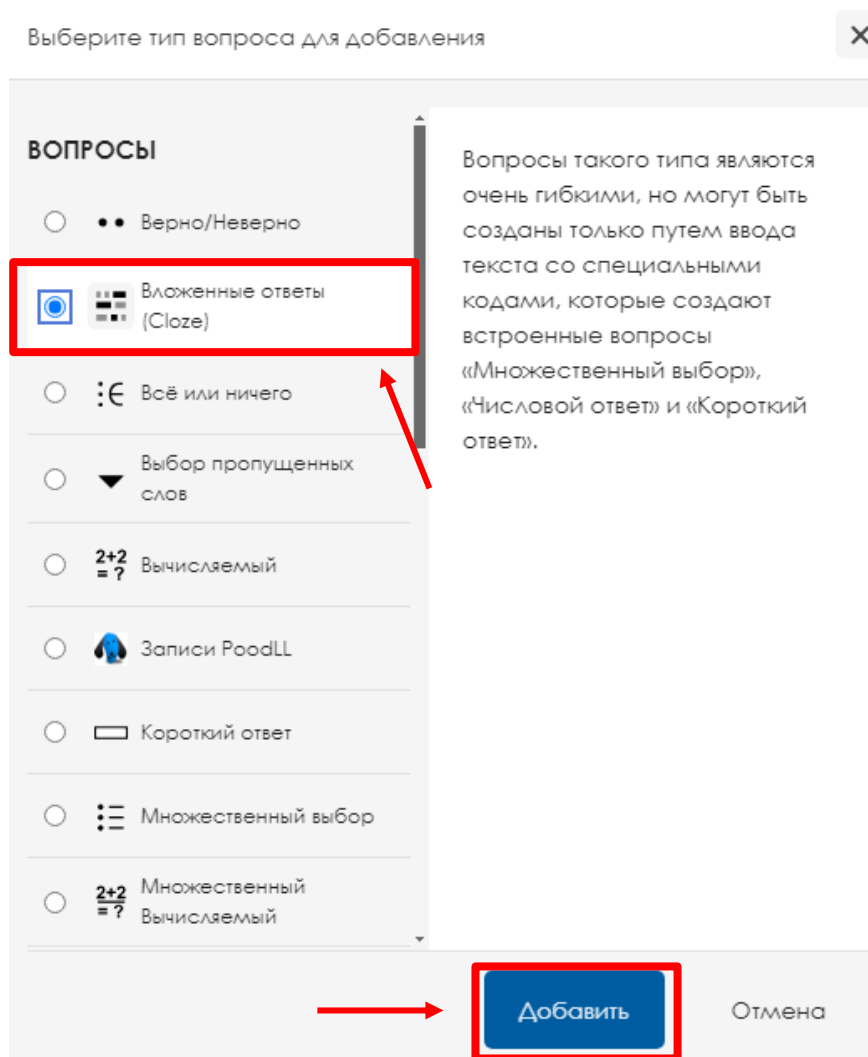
Выберите тип вопроса для добавления

×

ВОПРОСЫ

Верно/Неверно

Вложенные ответы (Cloze)

Всё или ничего

Выбор пропущенных слов

$2+2 = ?$ Вычисляемый

Записи PoodLL

Короткий ответ

Множественный выбор

$2+2 = ?$ Множественный Вычисляемый

Вопросы такого типа являются очень гибкими, но могут быть созданы только путем ввода текста со специальными кодами, которые создают встроенные вопросы «Множественный выбор», «Числовой ответ» и «Короткий ответ».

Добавить

Отмена